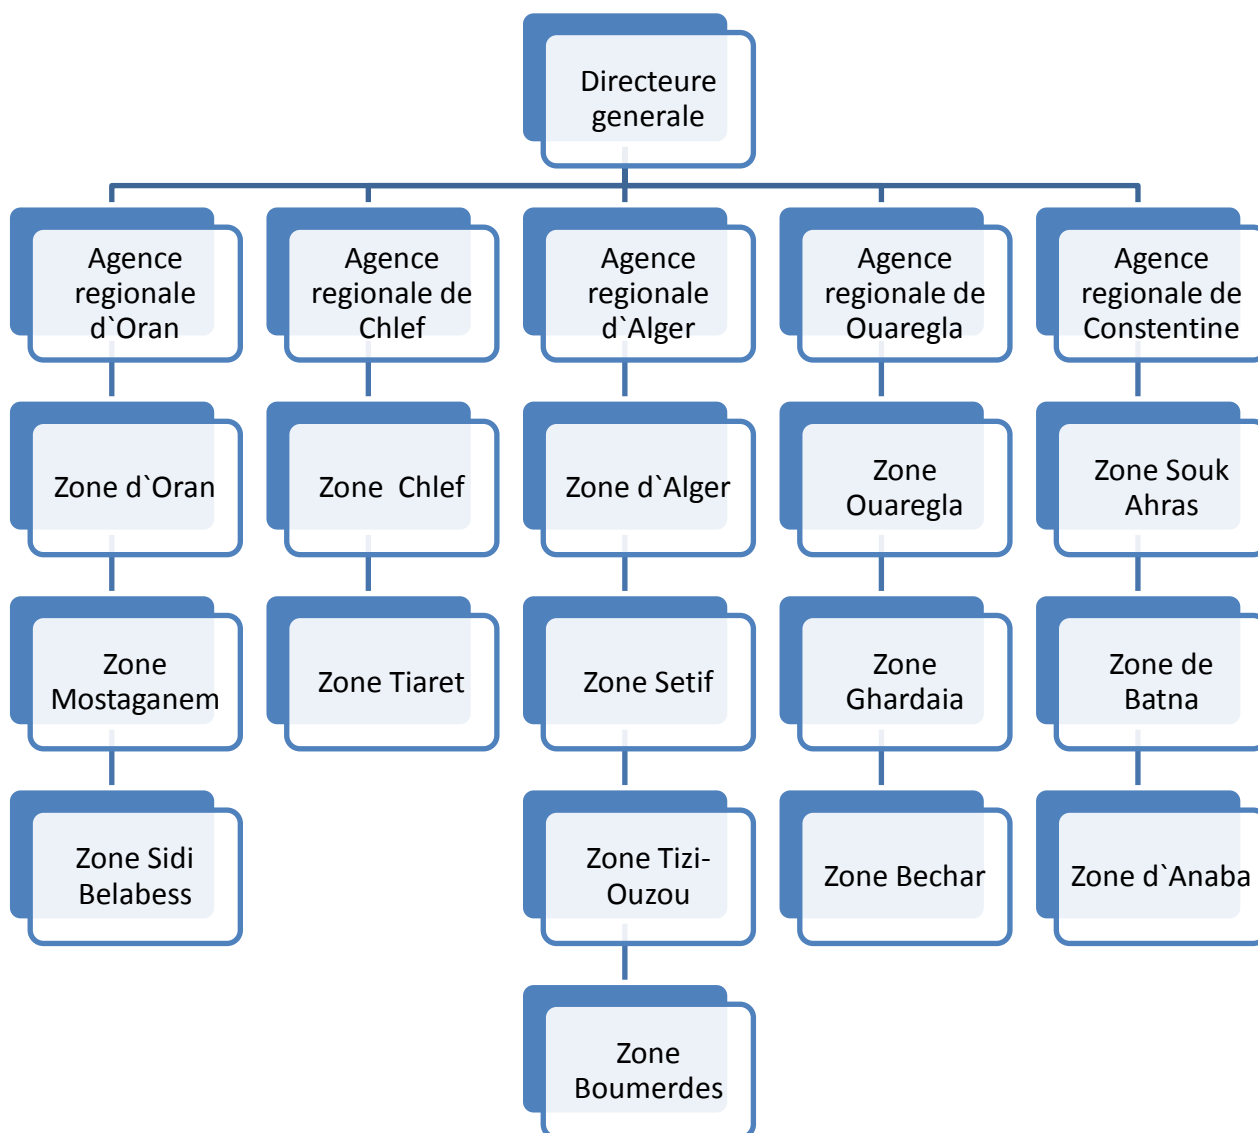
Directeure generale

Agence regionale d`Oran

Zone d`Oran

Zone Mostaganem

Zone Sidi Belabess

Agence regionale de Chlef

Zone  Chlef

Zone Tiaret

Agence regionale d`Alger

Zone d`Alger

Zone Setif

Zone Tizi-Ouzou

Zone Boumerdes

Agence regionale de Ouaregla

Zone Ouaregla

Zone Ghardaia

Zone Bechar

Agence regionale de Constentine

Zone Souk Ahras

Zone de Batna

Zone d`Anaba